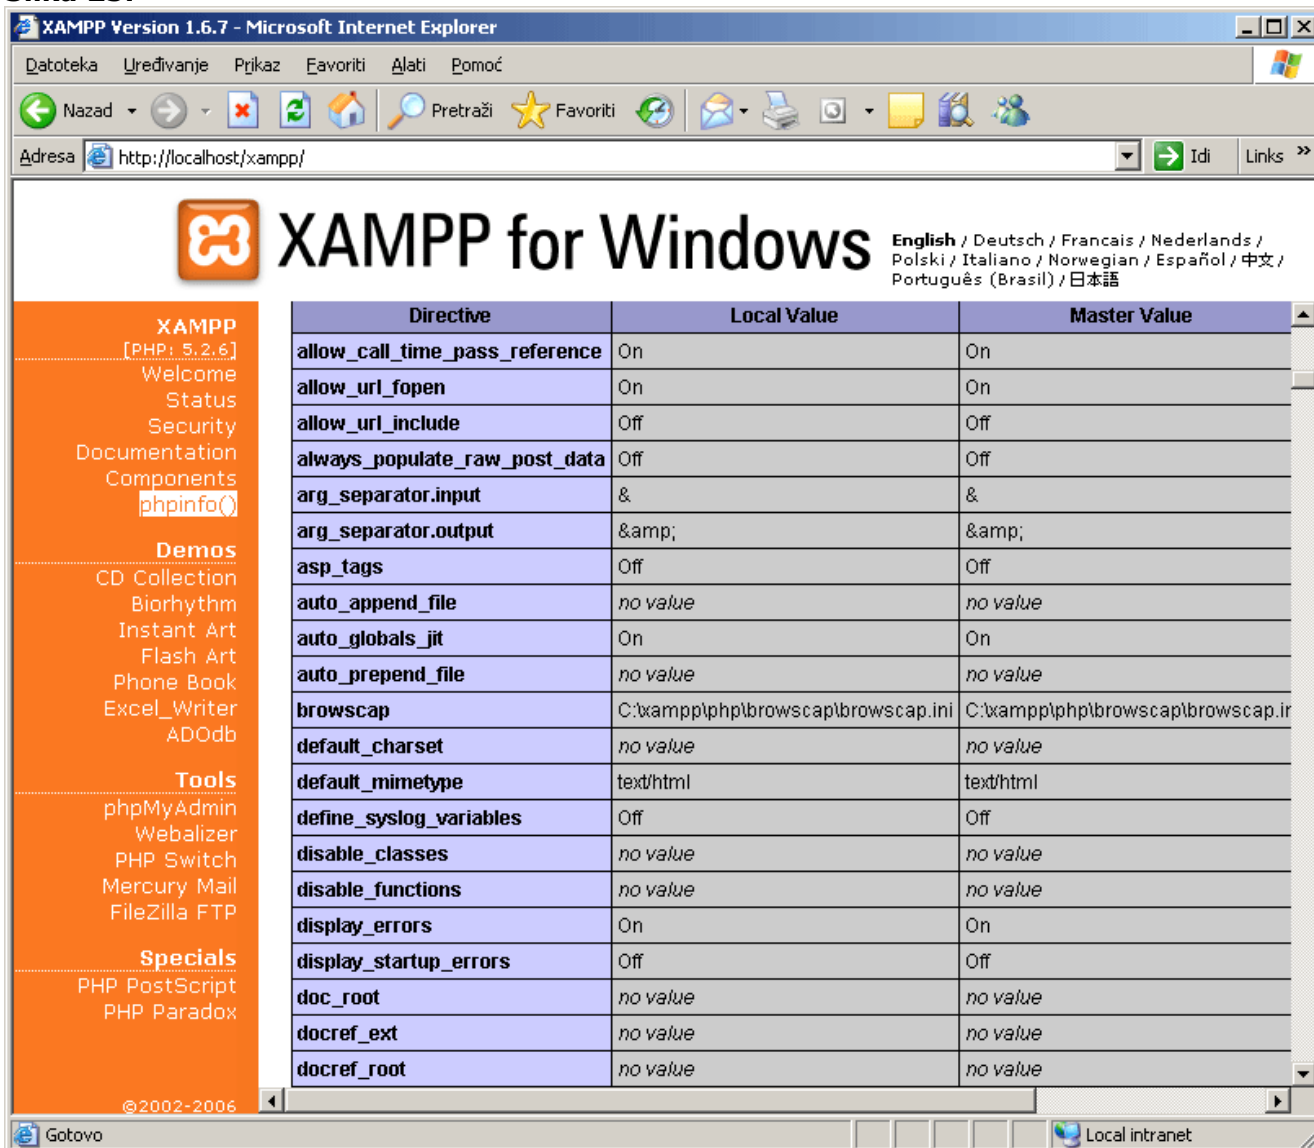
XAMPP Version 1.6.7 - Microsoft Internet Explorer

Datoteka Uređivanje Prikaz Favoriti Alati Pomoć

Nazad Pretraži Favoriti

Adresa http://localhost/xampp/ Idi Links

XAMPP for Windows

English / Deutsch / Francais / Nederlands / Polski / Italiano / Norwegian / Español / 中文 / Português (Brasil) / 日本語

XAMPP
[PHP: 5.2.6]
Welcome
Status
Security
Documentation
Components
phpinfo()

Demos
CD Collection
Biorhythm
Instant Art
Flash Art
Phone Book
Excel_Writer
ADOdb

Tools
phpMyAdmin
Webalizer
PHP Switch
Mercury Mail
FileZilla FTP

Specials
PHP PostScript
PHP Paradox

©2002-2006

| Directive | Local Value | Master Value |
|---|---|---|
| allow_call_time_pass_reference | On | On |
| allow_url_fopen | On | On |
| allow_url_include | Off | Off |
| always_populate_raw_post_data | Off | Off |
| arg_separator.input | & | & |
| arg_separator.output | &amp; | &amp; |
| asp_tags | Off | Off |
| auto_append_file | no value | no value |
| auto_globals_jit | On | On |
| auto_prepend_file | no value | no value |
| browscap | C:\xampp\php\browscap\browscap.ini | C:\xampp\php\browscap\browscap.i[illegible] |
| default_charset | no value | no value |
| default_mimetype | text/html | text/html |
| define_syslog_variables | Off | Off |
| disable_classes | no value | no value |
| disable_functions | no value | no value |
| display_errors | On | On |
| display_startup_errors | Off | Off |
| doc_root | no value | no value |
| docref_ext | no value | no value |
| docref_root | no value | no value |

Gotovo
Local intranet